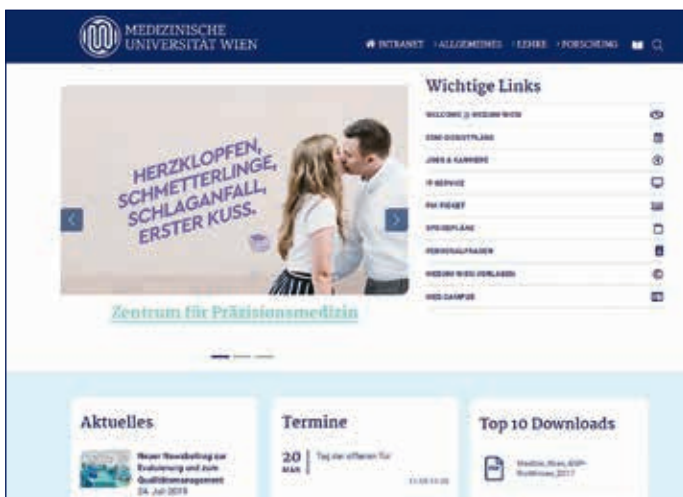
MEDIZINISCHE UNIVERSITÄT WIEN

INTRANET ALLGEMEINES LEHRE FORSCHUNG

HERZKLOPFEN, SCHMETTERLINGE, SCHLAGANFALL, ERSTER KUSS.

Zentrum für Präzisionsmedizin

Wichtige Links

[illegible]

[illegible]

JOBS & KARRIERE

IT-SERVICE

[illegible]

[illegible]

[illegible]

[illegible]

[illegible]

Aktuelles

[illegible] Evaluierung und zum Qualitätsmanagement 24. Juli 2019

Termine

20 MAI Tag der offenen Tür

Top 10 Downloads

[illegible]